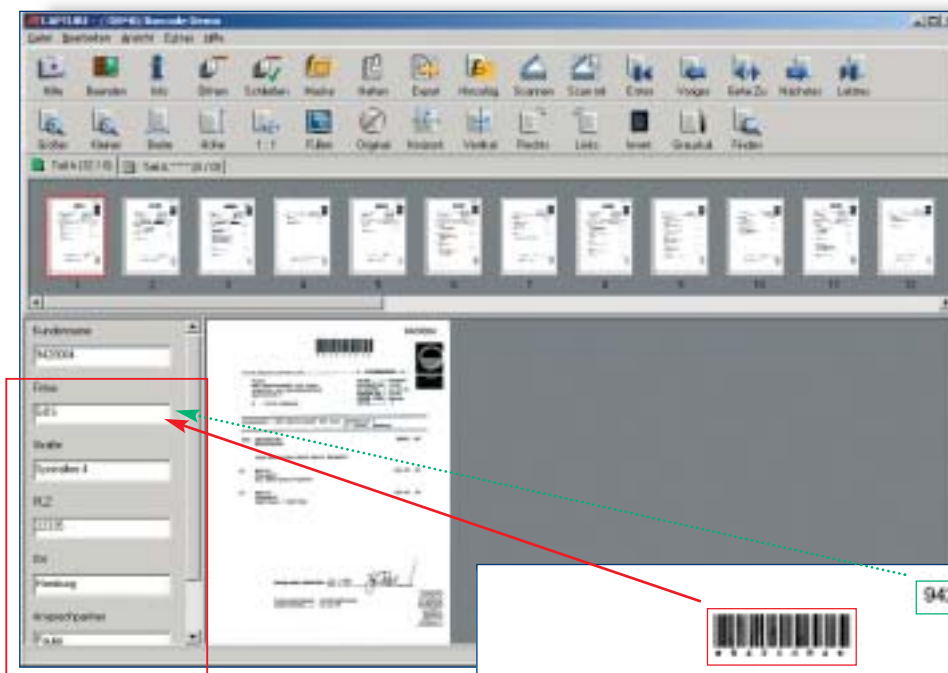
CAPTURA - [DEMO] Barcode Demo
Datei Bearbeiten Ansicht Extras Hilfe
Alle Beenden Info Drehen Schließen Markie Reihen Export Hinzufüg Scannen Scan mit Erstes Vorige Gehe Zu Nächstes Letztes
Größer Kleiner Breite Höhe 1:1 Füllen Original Horizont Vertikal Rechts Links Invert Graustuf Finden
Teil A (12/13) Teil B (0/13)
1 2 3 4 5 6 7 8 9 10 11 12
Kundenname
9420004
Firma
GES
Straße
Sprendlinn 4
PLZ
22335
Ort
Hamburg
Ansprechpartner
Frau
942